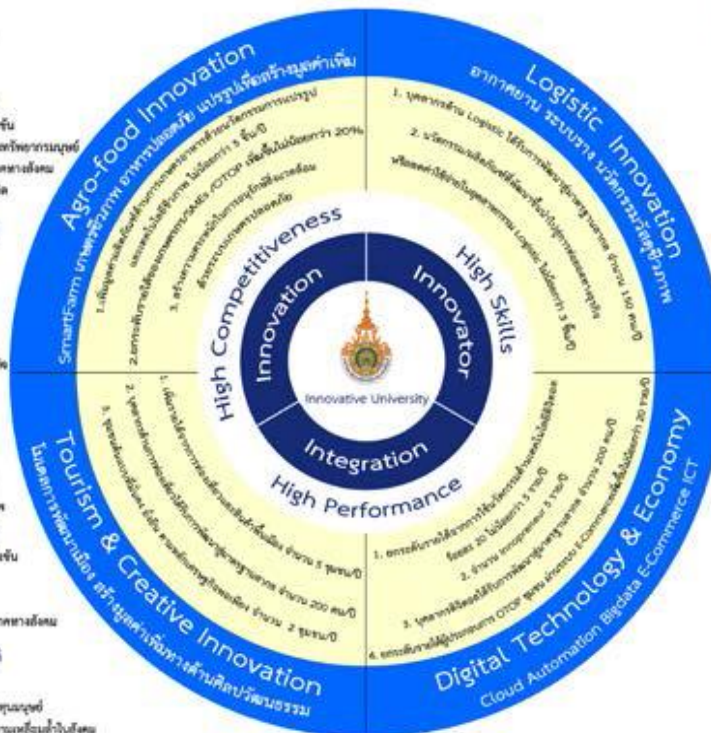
Agro-food Innovation
SmartFarm เกษตรชีวภาพ อาหารปลอดภัย แปรรูปเพื่อสร้างมูลค่าเพิ่ม

Logistic Innovation
อากาศยาน ระบบราง นวัตกรรมวัสดุชีวภาพ

Tourism & Creative Innovation
โมเดลการพัฒนาเมือง สร้างมูลค่าเพิ่มทางด้านศิลปวัฒนธรรม

Digital Technology & Economy
Cloud Automation Bigdata E-Commerce ICT

High Competitiveness
High Skills
High Performance

Innovation
Innovator
Integration
Innovative University

1. เพิ่มมูลค่าผลิตภัณฑ์ด้วยการวิจัยและนวัตกรรมด้านนวัตกรรมการแปรรูป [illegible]
2. ยกระดับการเพิ่มผลผลิตของภาคอุตสาหกรรม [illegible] ไม่น้อยกว่า 5 ชิ้น/ปี
3. สร้างความสามารถในการแข่งขันของ SMEs /OTOP เพิ่มขึ้นไม่น้อยกว่า 20% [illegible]

1. บุคลากรด้าน Logistic ได้รับการพัฒนาสู่มาตรฐานสากล จำนวน 150 คน/ปี
2. นวัตกรรมผลิตภัณฑ์ที่พัฒนาขึ้นเพื่อนำไปใช้ในอุตสาหกรรม Logistic ไม่น้อยกว่า 3 ชิ้น/ปี

1. ยกระดับรายได้จากการใช้นวัตกรรมด้านเทคโนโลยีดิจิทัล ร้อยละ 20 ไม่น้อยกว่า 5 ราย/ปี
2. จำนวน Innopreneur 5 ราย/ปี
3. บุคลากรดิจิตอลได้รับการพัฒนาสู่มาตรฐานสากล จำนวน 200 คน/ปี
4. ยกระดับรายได้ผู้ประกอบการ OTOP ชุมชน ผ่านระบบ E-Commerce เพิ่มขึ้นไม่น้อยกว่า 20 ราย/ปี

1. เพิ่มรายได้จากการท่องเที่ยวและสินค้าท้องถิ่น จำนวน 5 ชุมชน/ปี
2. บุคลากรด้านการท่องเที่ยวได้รับการพัฒนาสู่มาตรฐานสากล จำนวน 200 คน/ปี
3. ชุมชนต้นแบบท่องเที่ยวเชิงสร้างสรรค์ จำนวน 2 ชุมชน/ปี